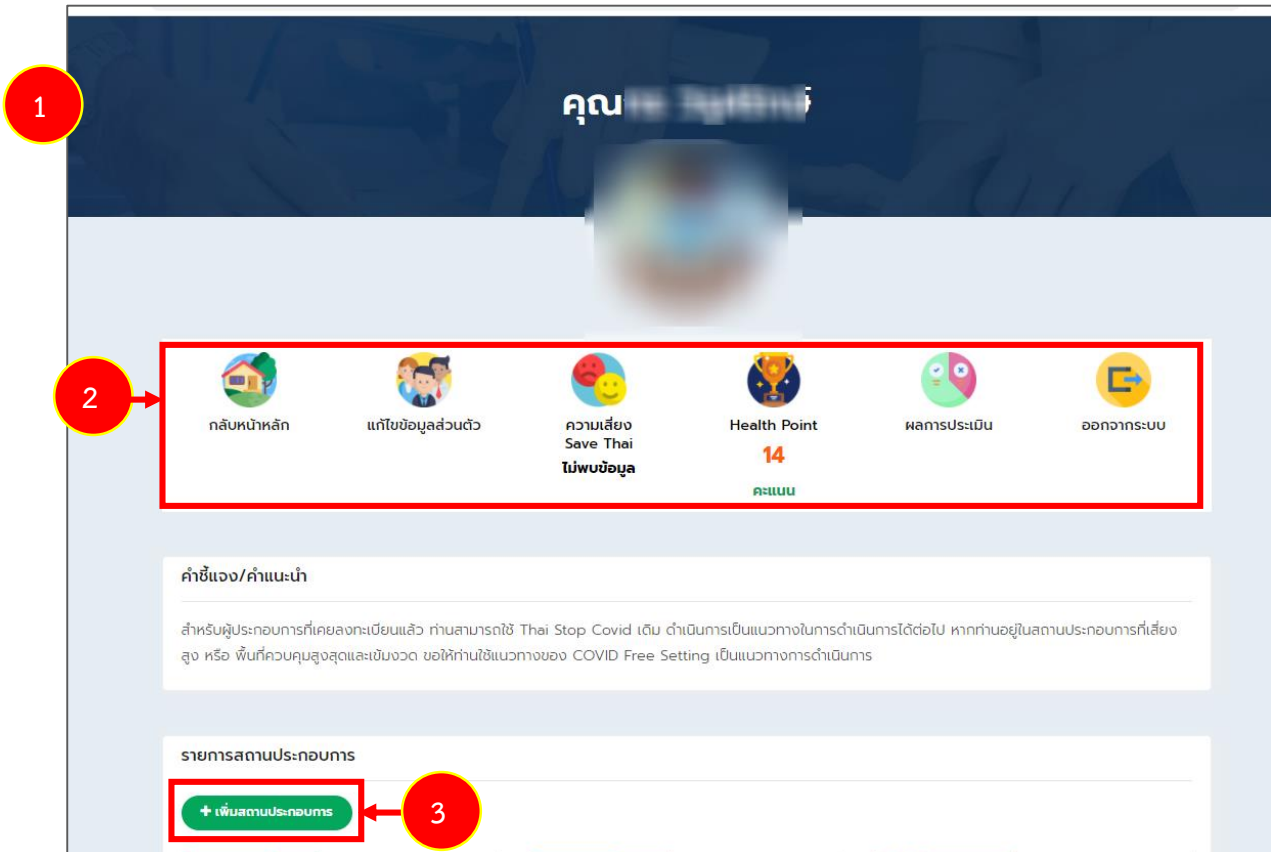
1

คุณ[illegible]

2

กลับหน้าหลัก

แก้ไขข้อมูลส่วนตัว

ความเสี่ยง Save Thai
ไม่พบข้อมูล

Health Point
14
คะแนน

ผลการประเมิน

ออกจากระบบ

คำชี้แจง/คำแนะนำ

สำหรับผู้ประกอบการที่เคยลงทะเบียนแล้ว ท่านสามารถใช้ Thai Stop Covid เดิม ดำเนินการเป็นแนวทางในการดำเนินการได้ต่อไป หากท่านอยู่ในสถานประกอบการที่เสี่ยงสูง หรือ พื้นที่ควบคุมสูงสุดและเข้มงวด ขอให้ท่านใช้แนวทางของ COVID Free Setting เป็นแนวทางการดำเนินการ

รายการสถานประกอบการ

+ เพิ่มสถานประกอบการ

3